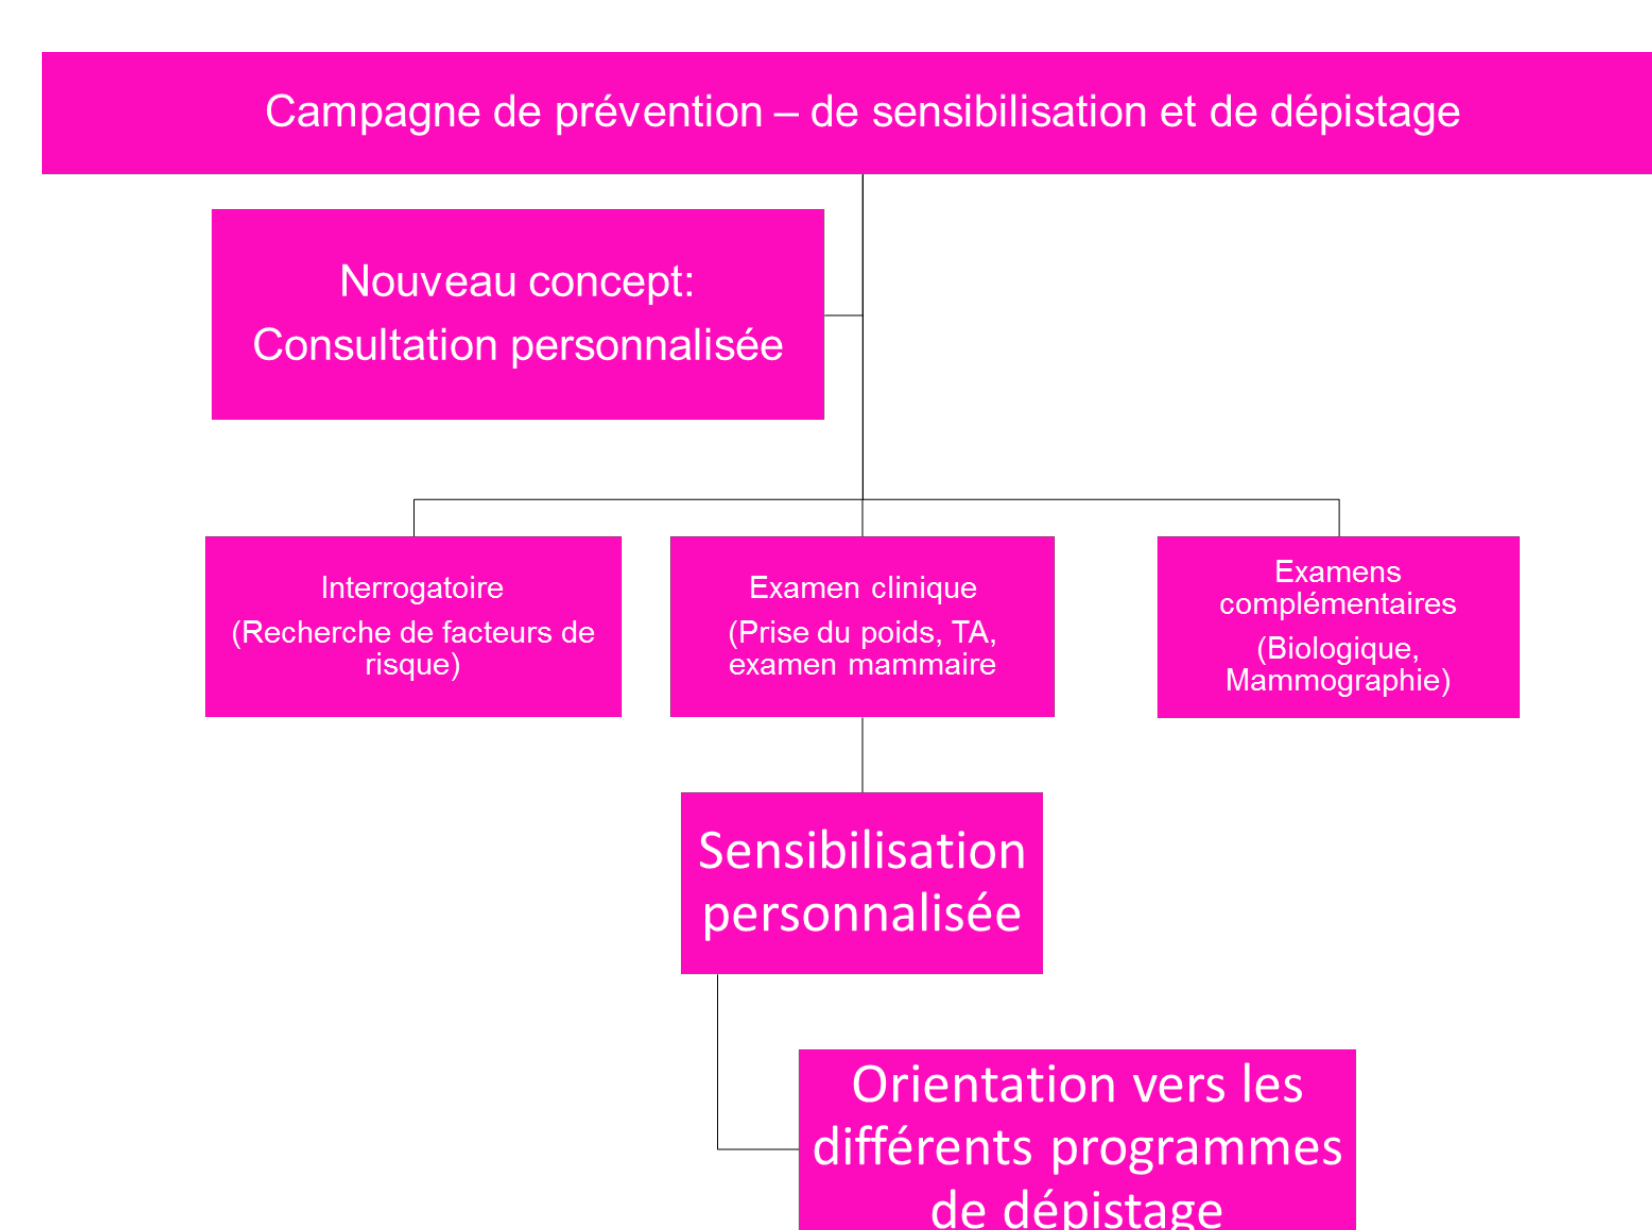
Campagne de prévention – de sensibilisation et de dépistage

Nouveau concept:
Consultation personnalisée

Interrogatoire
(Recherche de facteurs de risque)

Examen clinique
(Prise du poids, TA, examen mammaire

Examens complémentaires
(Biologique, Mammographie)

Sensibilisation personnalisée

Orientation vers les différents programmes de dépistage